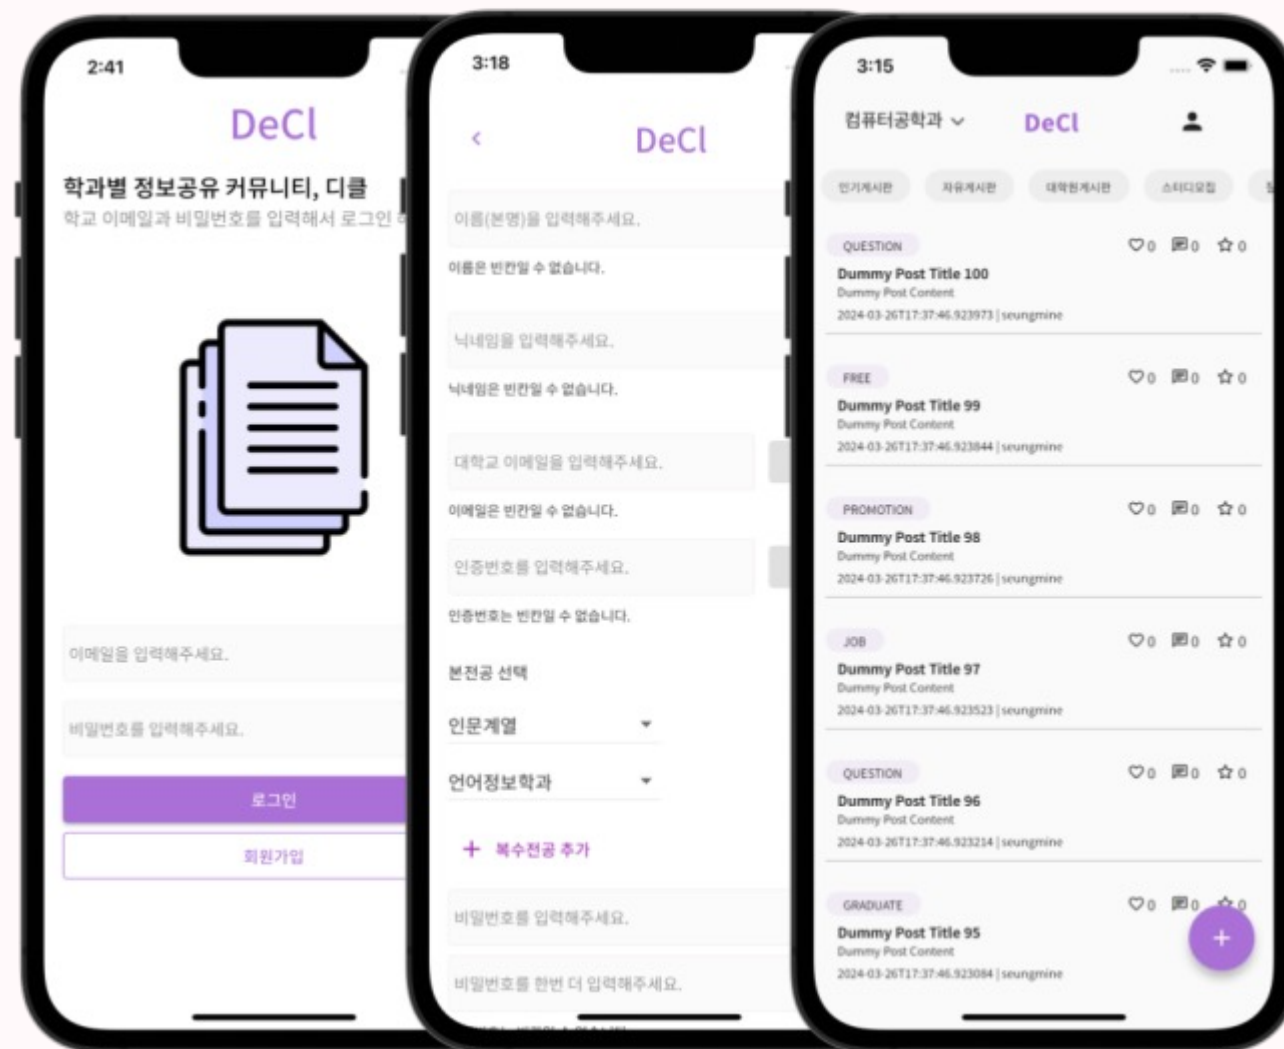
2:41

DeCl

학과별 정보공유 커뮤니티, 디클
학교 이메일과 비밀번호를 입력해서 로그인

이메일을 입력해주세요.

비밀번호를 입력해주세요.

로그인

회원가입

3:18

‹

DeCl

이름(본명)을 입력해주세요.

이름은 빈칸일 수 없습니다.

닉네임을 입력해주세요.

닉네임은 빈칸일 수 없습니다.

대학교 이메일을 입력해주세요.

이메일은 빈칸일 수 없습니다.

인증번호를 입력해주세요.

인증번호는 빈칸일 수 없습니다.

본전공 선택

인문계열

언어정보학과

+ 복수전공 추가

비밀번호를 입력해주세요.

비밀번호를 한번 더 입력해주세요.

3:15

컴퓨터공학과

DeCl

인기게시판 자유게시판 대학원게시판 스터디모집

QUESTION
Dummy Post Title 100
Dummy Post Content
2024-03-26T17:37:46.923973 | seungmine
0 0 0

FREE
Dummy Post Title 99
Dummy Post Content
2024-03-26T17:37:46.923844 | seungmine
0 0 0

PROMOTION
Dummy Post Title 98
Dummy Post Content
2024-03-26T17:37:46.923726 | seungmine
0 0 0

JOB
Dummy Post Title 97
Dummy Post Content
2024-03-26T17:37:46.923523 | seungmine
0 0 0

QUESTION
Dummy Post Title 96
Dummy Post Content
2024-03-26T17:37:46.923214 | seungmine
0 0 0

GRADUATE
Dummy Post Title 95
Dummy Post Content
2024-03-26T17:37:46.923084 | seungmine
0 0 0

+